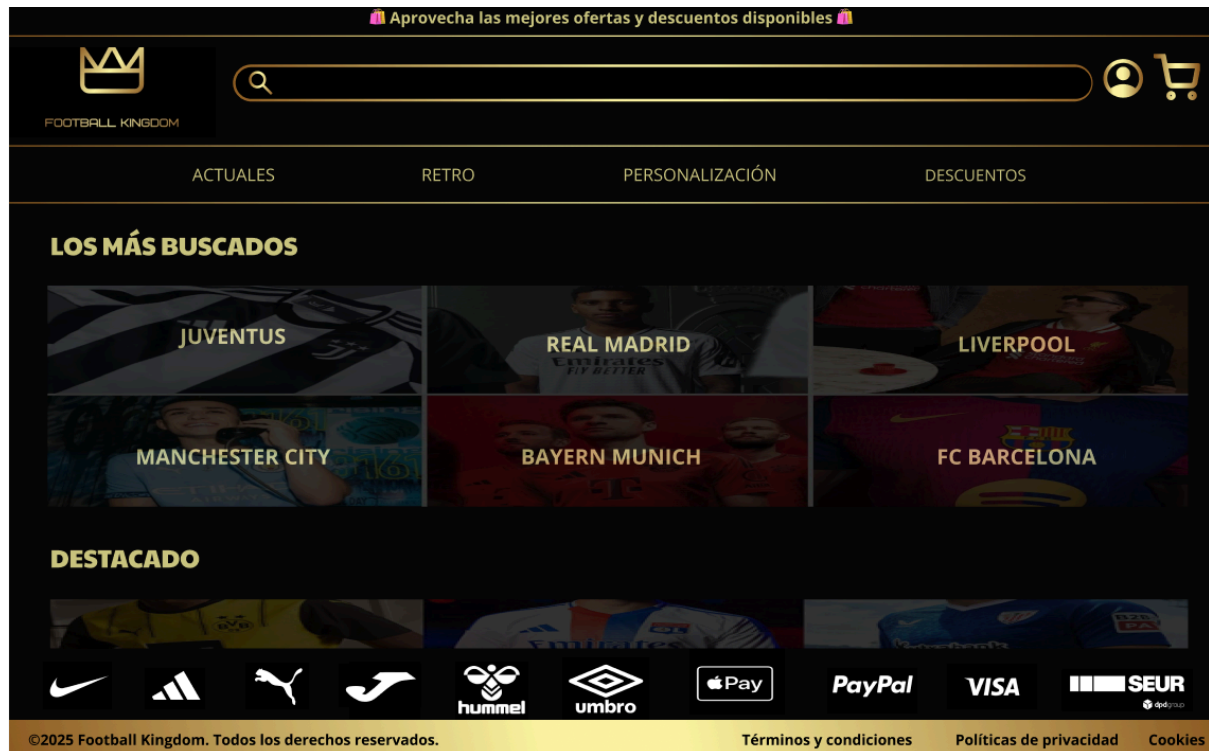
🛍️ Aprovecha las mejores ofertas y descuentos disponibles 🛍️

FOOTBALL KINGDOM

ACTUALES RETRO PERSONALIZACIÓN DESCUENTOS

LOS MÁS BUSCADOS

JUVENTUS
REAL MADRID
LIVERPOOL
MANCHESTER CITY
BAYERN MUNICH
FC BARCELONA

DESTACADO

hummel umbro Pay PayPal VISA SEUR dpdgroup

©2025 Football Kingdom. Todos los derechos reservados.
Términos y condiciones Políticas de privacidad Cookies